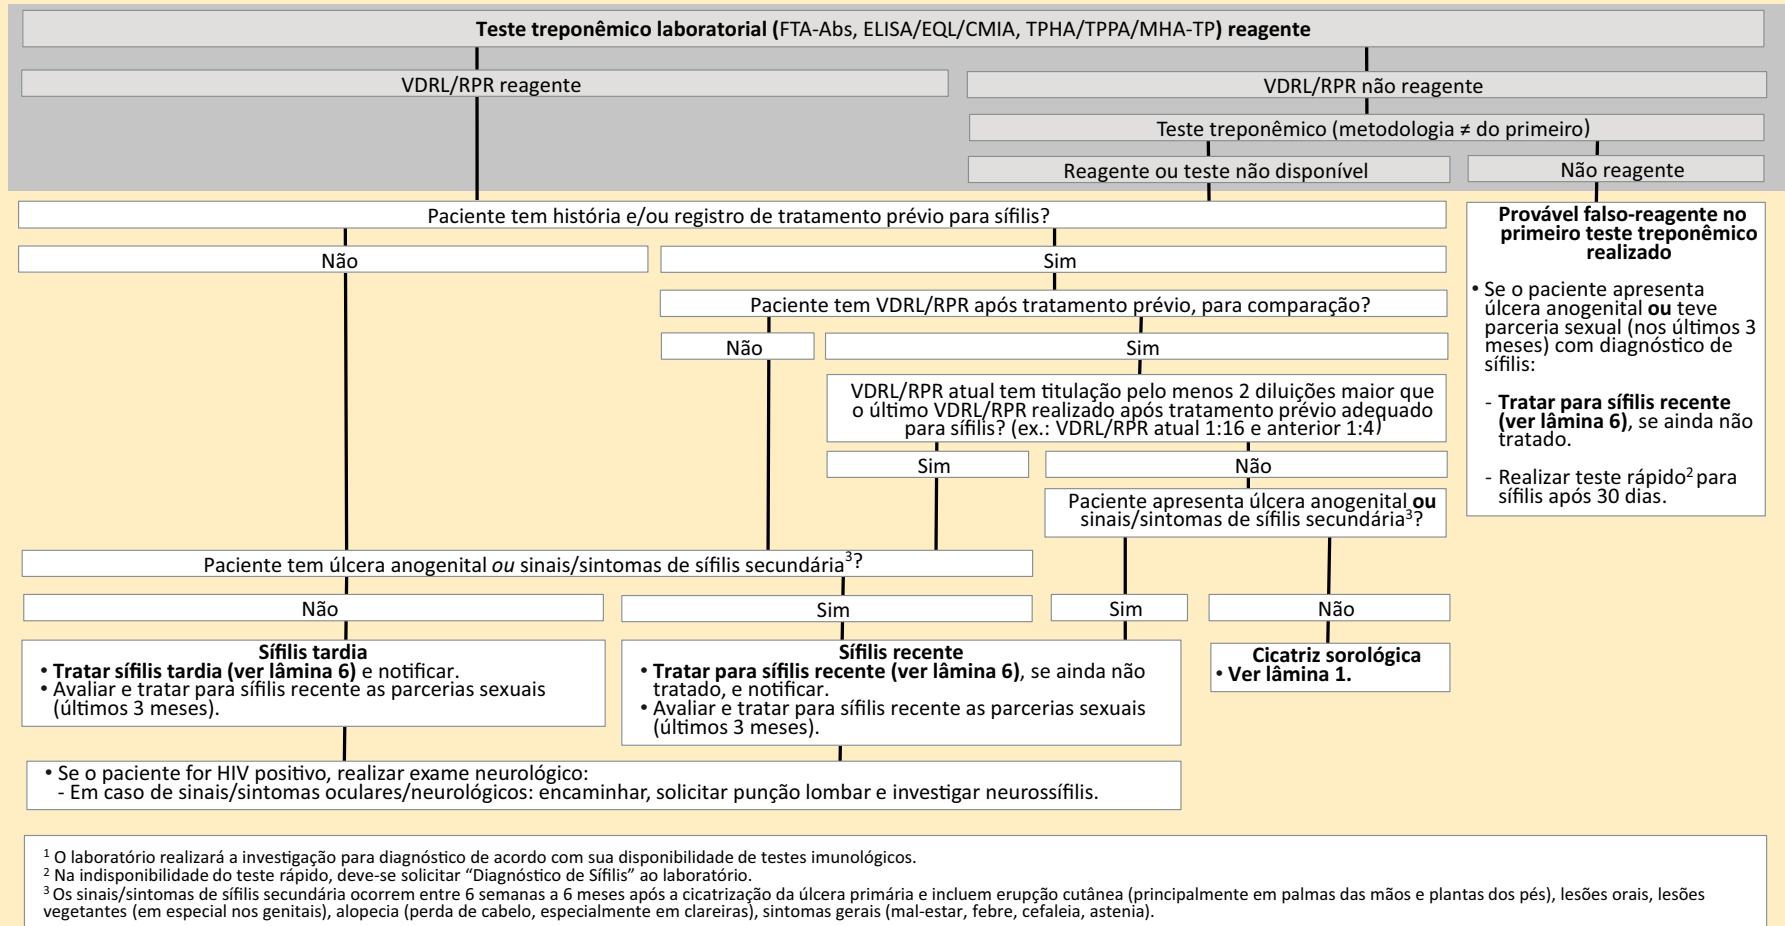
**Teste treponêmico laboratorial (**FTA-Abs, ELISA/EQL/CMIA, TPHA/TPPA/MHA-TP**) reagente**

VDRL/RPR reagente

VDRL/RPR não reagente

Teste treponêmico (metodologia ≠ do primeiro)

Reagente ou teste não disponível

Não reagente

Paciente tem história e/ou registro de tratamento prévio para sífilis?

**Provável falso-reagente no primeiro teste treponêmico realizado**

• Se o paciente apresenta úlcera anogenital **ou** teve parceria sexual (nos últimos 3 meses) com diagnóstico de sífilis:

- **Tratar para sífilis recente (ver lâmina 6)**, se ainda não tratado.

- Realizar teste rápido² para sífilis após 30 dias.

Não

Sim

Paciente tem VDRL/RPR após tratamento prévio, para comparação?

Não

Sim

VDRL/RPR atual tem titulação pelo menos 2 diluições maior que o último VDRL/RPR realizado após tratamento prévio adequado para sífilis? (ex.: VDRL/RPR atual 1:16 e anterior 1:4)

Sim

Não

Paciente apresenta úlcera anogenital **ou** sinais/sintomas de sífilis secundária³?

Paciente tem úlcera anogenital *ou* sinais/sintomas de sífilis secundária³?

Não

Sim

Sim

Não

**Sífilis tardia**
• **Tratar sífilis tardia (ver lâmina 6)** e notificar.
• Avaliar e tratar para sífilis recente as parcerias sexuais (últimos 3 meses).

**Sífilis recente**
• **Tratar para sífilis recente (ver lâmina 6)**, se ainda não tratado, e notificar.
• Avaliar e tratar para sífilis recente as parcerias sexuais (últimos 3 meses).

**Cicatriz sorológica**
• **Ver lâmina 1.**

• Se o paciente for HIV positivo, realizar exame neurológico:
- Em caso de sinais/sintomas oculares/neurológicos: encaminhar, solicitar punção lombar e investigar neurossífilis.

¹ O laboratório realizará a investigação para diagnóstico de acordo com sua disponibilidade de testes imunológicos.
² Na indisponibilidade do teste rápido, deve-se solicitar "Diagnóstico de Sífilis" ao laboratório.
³ Os sinais/sintomas de sífilis secundária ocorrem entre 6 semanas a 6 meses após a cicatrização da úlcera primária e incluem erupção cutânea (principalmente em palmas das mãos e plantas dos pés), lesões orais, lesões vegetantes (em especial nos genitais), alopecia (perda de cabelo, especialmente em clareiras), sintomas gerais (mal-estar, febre, cefaleia, astenia).